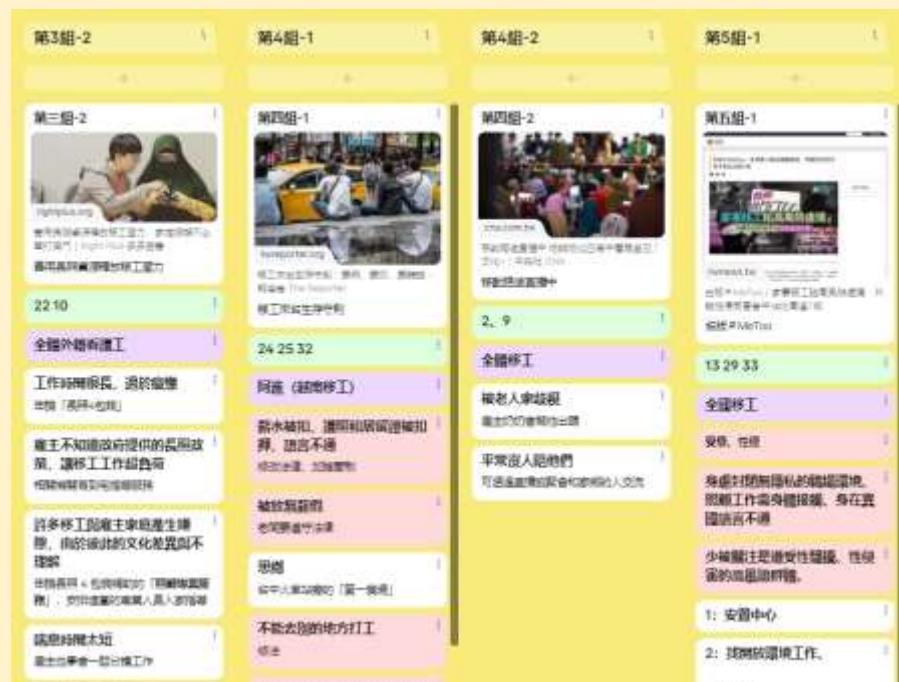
第3組-2

第三組-2

rightplus.org

看見長照產業裡的移工權力 | RightPlus 多多益善

看見長照產業裡的移工權力

22 10

全職外籍看護工

工作時間很長、過於疲憊

本院「長照+危機」

雇主不知道政府提供的長照政策，讓移工工作超負荷

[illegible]

許多移工因雇主家庭產生隔閡，由於彼此的文化差異而不理解

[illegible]

睡眠時間太短

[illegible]

第4組-1

第四組-1

twreporter.org

移工在台生活中心 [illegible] | 報導者 The Reporter

移工在台生活中心

24 25 32

阿嘉（越南移工）

薪水被扣，還把和房間費被扣押，語言不通

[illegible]

被送到監獄

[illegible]

思鄉

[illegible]「第一愛鄉」

不能去別的地方打工

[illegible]

第4組-2

第四組-2

cna.com.tw

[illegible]

移動照護服務中

2、9

全職移工

被老人家欺負

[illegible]

平常沒人陪他們

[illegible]

第5組-1

第五組-1

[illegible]

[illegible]

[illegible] #MeToo

13 29 33

全職移工

受辱、性侵

身處封閉無隱私的職場環境、照顧工作需身體接觸、身在異國語言不通

少被關注是遭受性騷擾、性侵害的高風險群體。

1: 安置中心

2: 找無的環境工作。